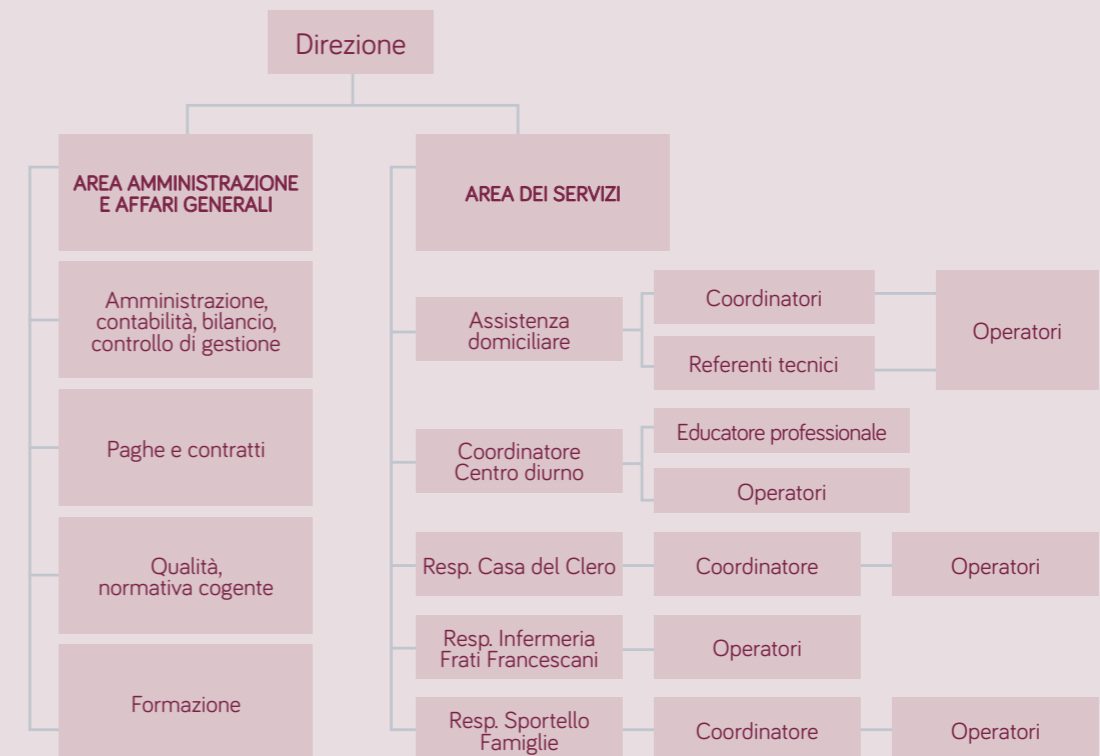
Direzione

AREA AMMINISTRAZIONE E AFFARI GENERALI

Amministrazione, contabilità, bilancio, controllo di gestione

Paghe e contratti

Qualità, normativa cogente

Formazione

AREA DEI SERVIZI

Assistenza domiciliare

Coordinatori

Referenti tecnici

Operatori

Coordinatore Centro diurno

Educatore professionale

Operatori

Resp. Casa del Clero

Coordinatore

Operatori

Resp. Infermeria Frati Francescani

Operatori

Resp. Sportello Famiglie

Coordinatore

Operatori